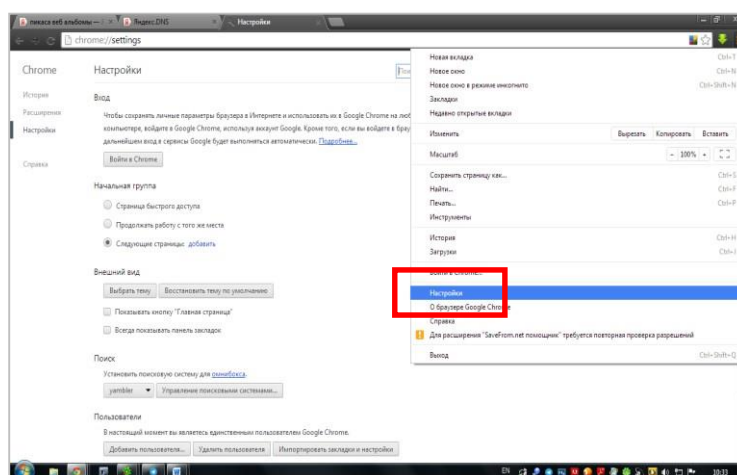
пикаса веб альбомы — | Яндекс.DNS | Настройки

chrome://settings

Chrome

История
Расширения
Настройки

Справка

Настройки

Вход

Чтобы сохранять личные параметры браузера в Интернете и использовать их в Google Chrome на люб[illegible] компьютере, войдите в Google Chrome, используя аккаунт Google. Кроме того, если вы войдете в брау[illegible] дальнейшем вход в сервисы Google будет выполняться автоматически. Подробнее...

Войти в Chrome

Начальная группа

Страница быстрого доступа
Продолжить работу с того же места
Следующие страницы: добавить

Внешний вид

Выбрать тему | Восстановить тему по умолчанию

Показывать кнопку "Главная страница"
Всегда показывать панель закладок

Поиск

Установить поисковую систему для омнибокса.

yambler | Управление поисковыми системами...

Пользователи

В настоящий момент вы являетесь единственным пользователем Google Chrome.

Добавить пользователя... | Удалить пользователя | Импортировать закладки и настройки

Новая вкладка Ctrl+T
Новое окно Ctrl+N
Новое окно в режиме инкогнито Ctrl+Shift+N
Закладки
Недавно открытые вкладки
Изменить | Вырезать | Копировать | Вставить
Масштаб | - 100% +
Сохранить страницу как... Ctrl+S
Найти... Ctrl+F
Печать... Ctrl+P
Инструменты
История Ctrl+H
Загрузки Ctrl+J
Войти в Chrome...
Настройки
О браузере Google Chrome
Справка
Для расширения "SaveFrom.net помощник" требуется повторная проверка разрешений
Выход Ctrl+Shift+Q

EN 10:13